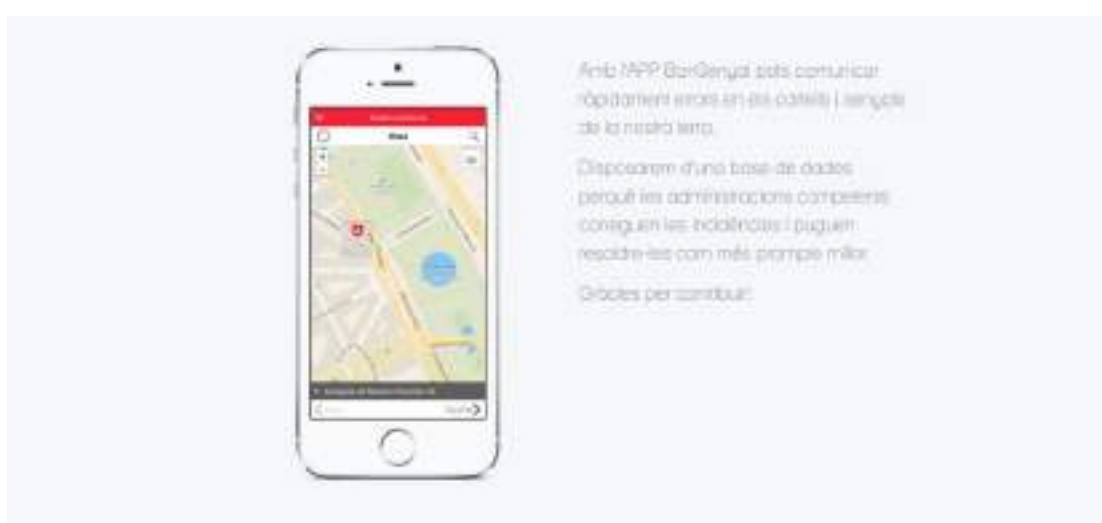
Amb l'APP BenSenyal pots comunicar ràpidament errors en els cartells i senyals de la nostra terra.

Disposarem d'una base de dades perquè les administracions competents coneguin les incidències i puguin resoldre-les com més aviat millor.

Gràcies per contribuir!

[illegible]

Mapa

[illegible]